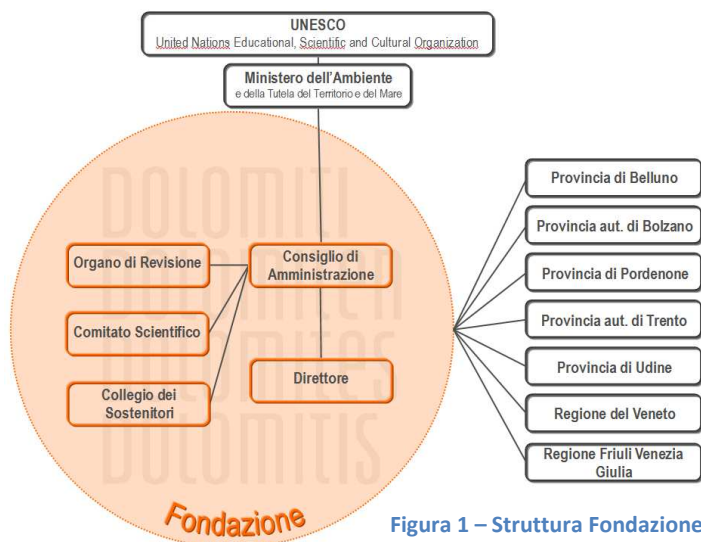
UNESCO
United Nations Educational, Scientific and Cultural Organization

Ministero dell'Ambiente
e della Tutela del Territorio e del Mare

DOLOMITI
DOLOMITEN
DOLOMITES
DOLOMITIS

Organo di Revisione

Consiglio di Amministrazione

Comitato Scientifico

Collegio dei Sostenitori

Direttore

Fondazione

Provincia di Belluno

Provincia aut. di Bolzano

Provincia di Pordenone

Provincia aut. di Trento

Provincia di Udine

Regione del Veneto

Regione Friuli Venezia Giulia

Figura 1 – Struttura Fondazione